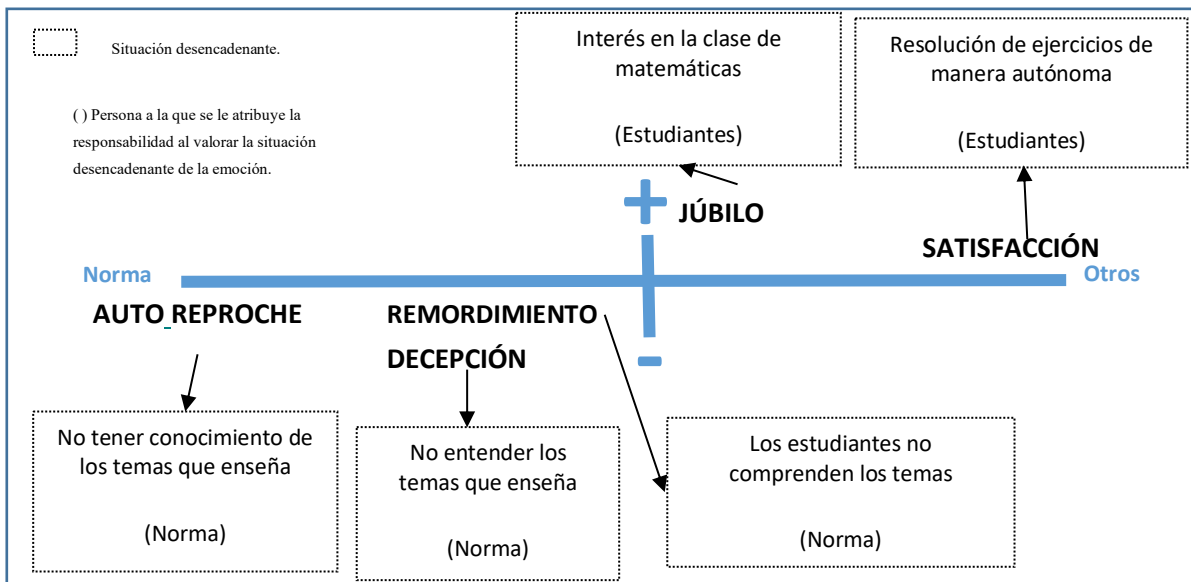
Situación desencadenante.

( ) Persona a la que se le atribuye la responsabilidad al valorar la situación desencadenante de la emoción.

Interés en la clase de matemáticas

(Estudiantes)

Resolución de ejercicios de manera autónoma

(Estudiantes)

+

JÚBILO

SATISFACCIÓN

Norma

Otros

AUTO REPROCHE

REMORDIMIENTO

DECEPCIÓN

-

No tener conocimiento de los temas que enseña

(Norma)

No entender los temas que enseña

(Norma)

Los estudiantes no comprenden los temas

(Norma)